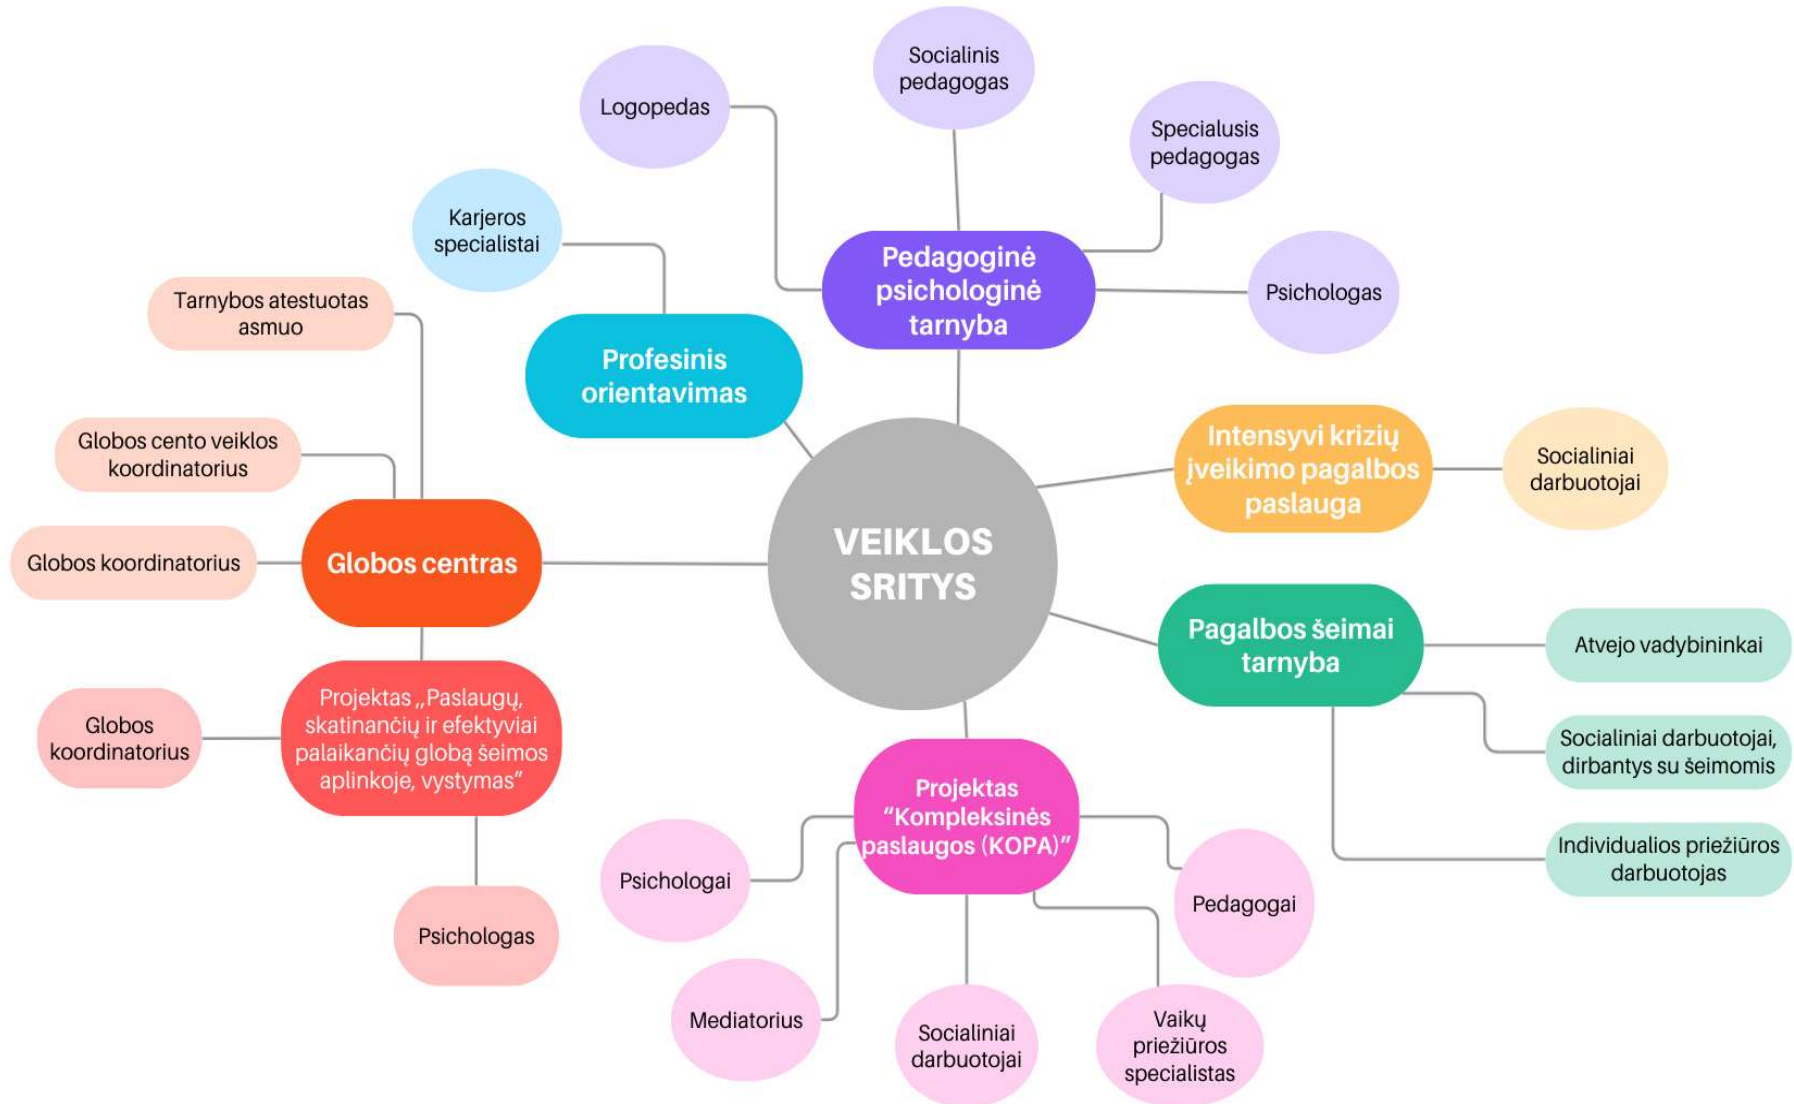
VEIKLOS SRITYS

Pedagoginė psichologinė tarnyba

Logopedas

Socialinis pedagogas

Specialusis pedagogas

Psichologas

Profesinis orientavimas

Karjeros specialistai

Intensyvi krizių įveikimo pagalbos paslauga

Socialiniai darbuotojai

Globos centras

Tarnybos atestuotas asmuo

Globos cento veiklos koordinatorius

Globos koordinatorius

Pagalbos šeimai tarnyba

Atvejo vadybininkai

Socialiniai darbuotojai, dirbantys su šeimomis

Individualios priežiūros darbuotojas

Projektas „Paslaugų, skatinančių ir efektyviai palaikančių globą šeimos aplinkoje, vystymas"

Globos koordinatorius

Psichologas

Projektas "Kompleksinės paslaugos (KOPA)"

Psichologai

Mediatorius

Socialiniai darbuotojai

Vaikų priežiūros specialistas

Pedagogai